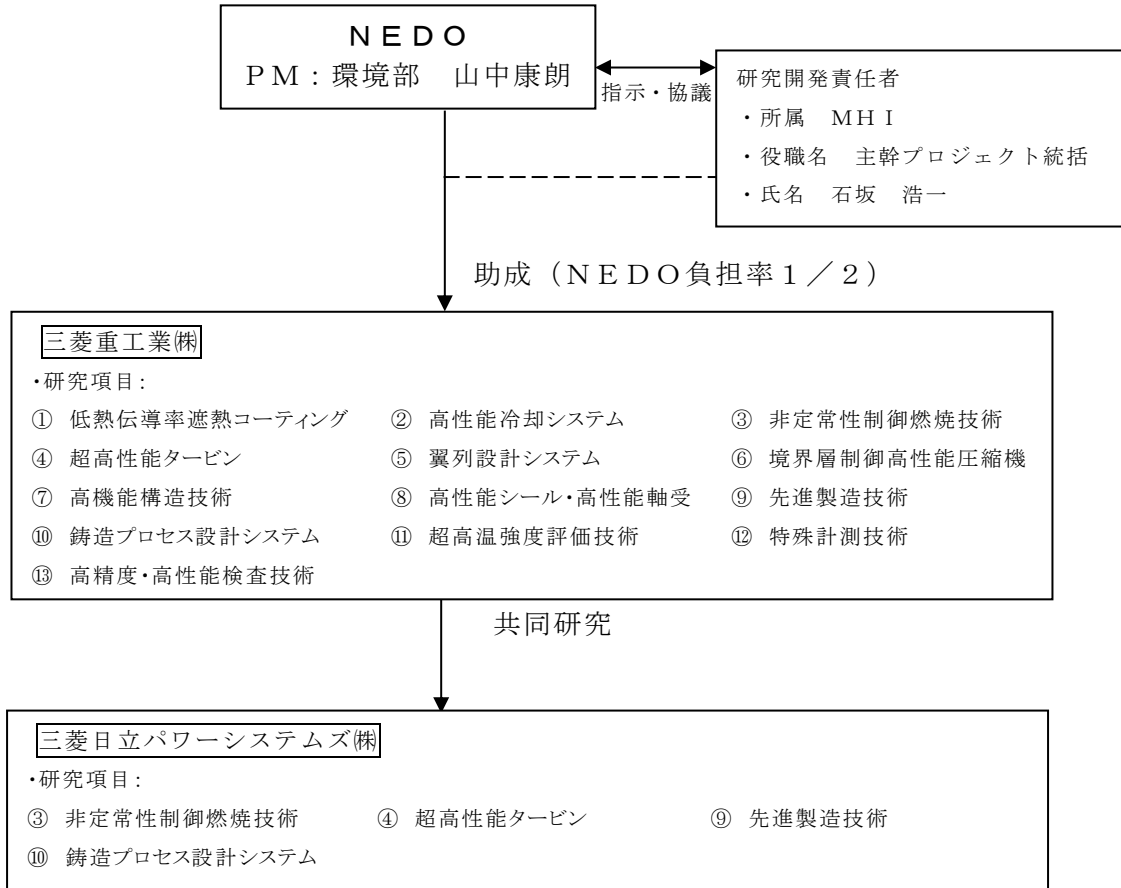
ＮＥＤＯ
ＰＭ：環境部　山中康朗

指示・協議

研究開発責任者
・所属　ＭＨＩ
・役職名　主幹プロジェクト統括
・氏名　石坂　浩一

助成（ＮＥＤＯ負担率１／２）

三菱重工業㈱
・研究項目：
① 低熱伝導率遮熱コーティング
② 高性能冷却システム
③ 非定常性制御燃焼技術
④ 超高性能タービン
⑤ 翼列設計システム
⑥ 境界層制御高性能圧縮機
⑦ 高機能構造技術
⑧ 高性能シール・高性能軸受
⑨ 先進製造技術
⑩ 鋳造プロセス設計システム
⑪ 超高温強度評価技術
⑫ 特殊計測技術
⑬ 高精度・高性能検査技術

共同研究

三菱日立パワーシステムズ㈱
・研究項目：
③ 非定常性制御燃焼技術
④ 超高性能タービン
⑨ 先進製造技術
⑩ 鋳造プロセス設計システム